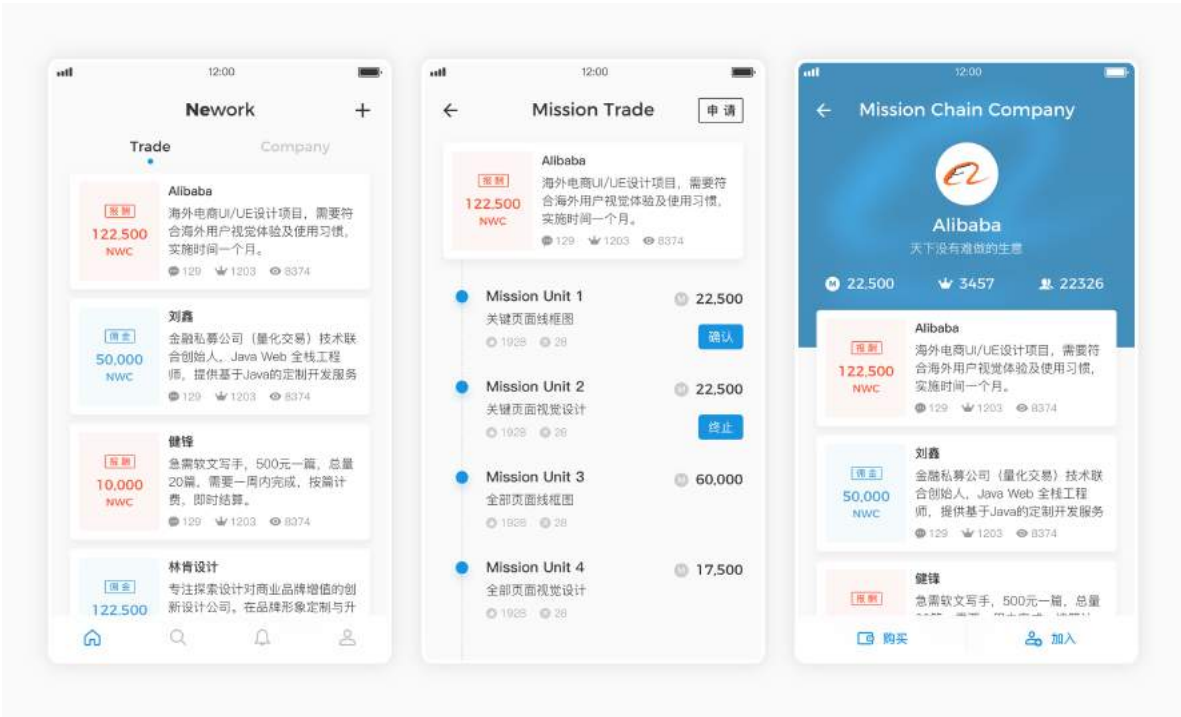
12:00

Nework +

Trade Company

报酬
122,500
NWC
Alibaba
海外电商UI/UE设计项目，需要符合海外用户视觉体验及使用习惯，实施时间一个月。
129 1203 8374

佣金
50,000
NWC
刘鑫
金融私募公司（量化交易）技术联合创始人，Java Web 全栈工程师，提供基于Java的定制开发服务
129 1203 8374

报酬
10,000
NWC
健锋
急需软文写手，500元一篇，总量20篇。需要一周内完成，按篇计费，即时结算。
129 1203 8374

佣金
122,500
林肯设计
专注探索设计对商业品牌增值的创新设计公司。在品牌形象定制与升

12:00

Mission Trade 申请

报酬
122,500
NWC
Alibaba
海外电商UI/UE设计项目，需要符合海外用户视觉体验及使用习惯，实施时间一个月。
129 1203 8374

Mission Unit 1 22,500
关键页面线框图
1928 28
确认

Mission Unit 2 22,500
关键页面视觉设计
1928 28
终止

Mission Unit 3 60,000
全部页面线框图
1928 28

Mission Unit 4 17,500
全部页面视觉设计
1928 28

12:00

Mission Chain Company

Alibaba
天下没有难做的生意

22,500 3457 22326

报酬
122,500
NWC
Alibaba
海外电商UI/UE设计项目，需要符合海外用户视觉体验及使用习惯，实施时间一个月。
129 1203 8374

佣金
50,000
NWC
刘鑫
金融私募公司（量化交易）技术联合创始人，Java Web 全栈工程师，提供基于Java的定制开发服务
129 1203 8374

报酬
健锋
急需软文写手，500元一篇，总量

购买 加入